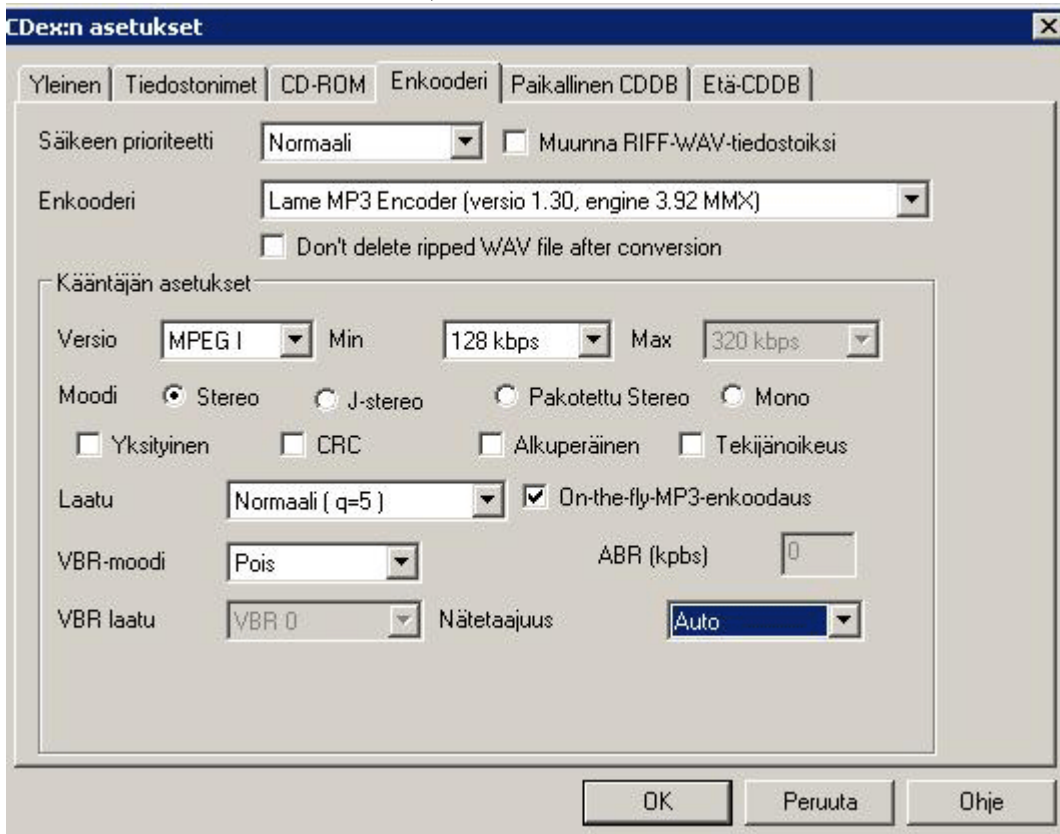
CDex:n asetukset

Yleinen | Tiedostonimet | CD-ROM | Enkooderi | Paikallinen CDDB | Etä-CDDB

Säikeen prioriteetti Normaali
Muunna RIFF-WAV-tiedostoiksi

Enkooderi Lame MP3 Encoder (versio 1.30, engine 3.92 MMX)

Don't delete ripped WAV file after conversion

Kääntäjän asetukset

Versio MPEG I Min 128 kbps Max 320 kbps

Moodi Stereo J-stereo Pakotettu Stereo Mono

Yksityinen CRC Alkuperäinen Tekijänoikeus

Laatu Normaali ( q=5 ) On-the-fly-MP3-enkoodaus

VBR-moodi Pois ABR (kpbs) 0

VBR laatu VBR 0 Nätetaajuus Auto

OK Peruuta Ohje